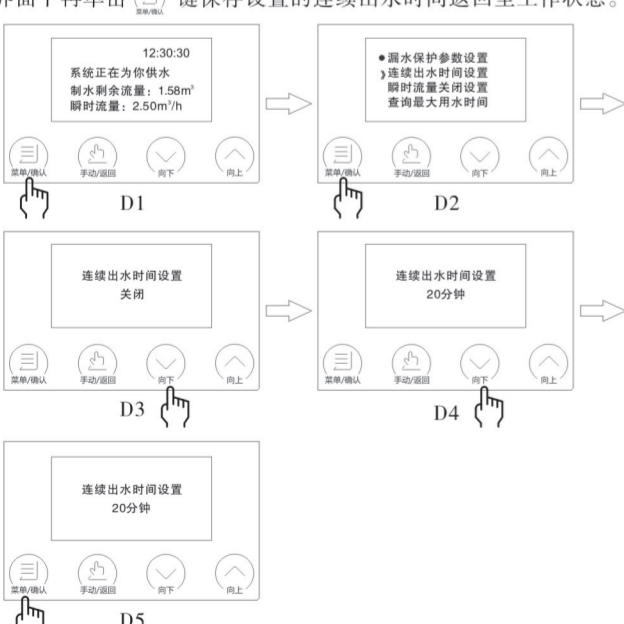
界面下再单击 菜单/确认 键保存设置的连续出水时间返回至工作状态。

12:30:30
系统正在为你供水
制水剩余流量：1.58m³
瞬时流量：2.50m³/h

菜单/确认 手动/返回 向下 向上

D1

● 漏水保护参数设置
› 连续出水时间设置
瞬时流量关闭设置
查询最大用水时间

菜单/确认 手动/返回 向下 向上

D2

连续出水时间设置
关闭

菜单/确认 手动/返回 向下 向上

D3

连续出水时间设置
20分钟

菜单/确认 手动/返回 向下 向上

D4

连续出水时间设置
20分钟

菜单/确认 手动/返回 向下 向上

D5